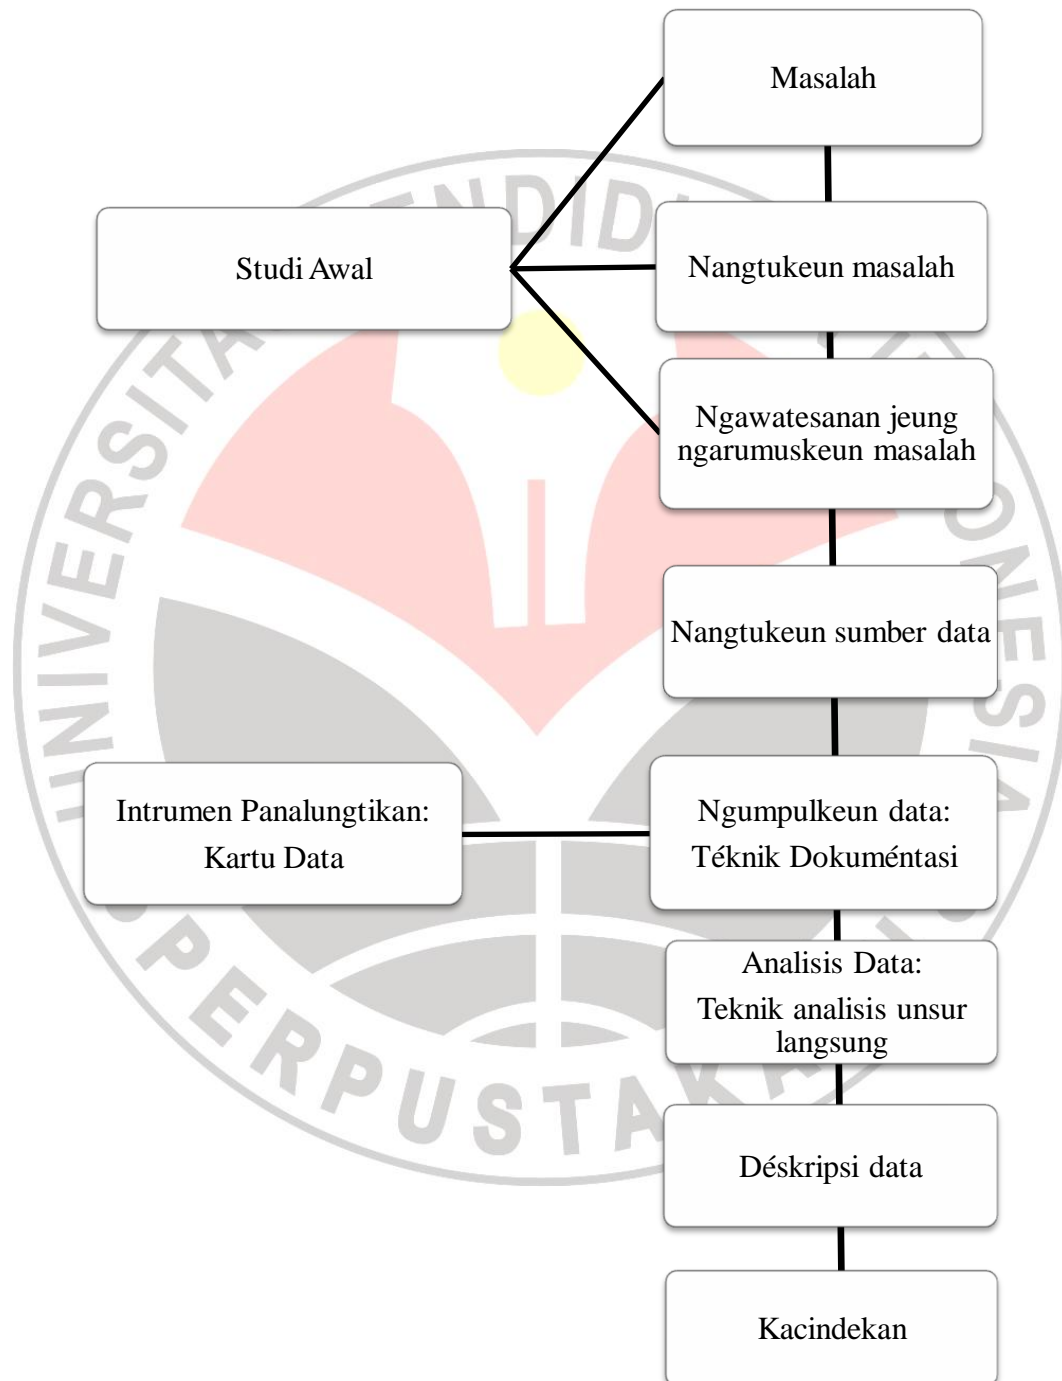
Masalah

Studi Awal

Nangtukeun masalah

Ngawatesanan jeung ngarumuskeun masalah

Nangtukeun sumber data

Intrumen Panalungtikan: Kartu Data

Ngumpulkeun data: Téknik Dokuméntasi

Analisis Data: Teknik analisis unsur langsung

Déskripsi data

Kacindekan

UNIVERSITAS PENDIDIKAN INDONESIA

PERPUSTAKAAN